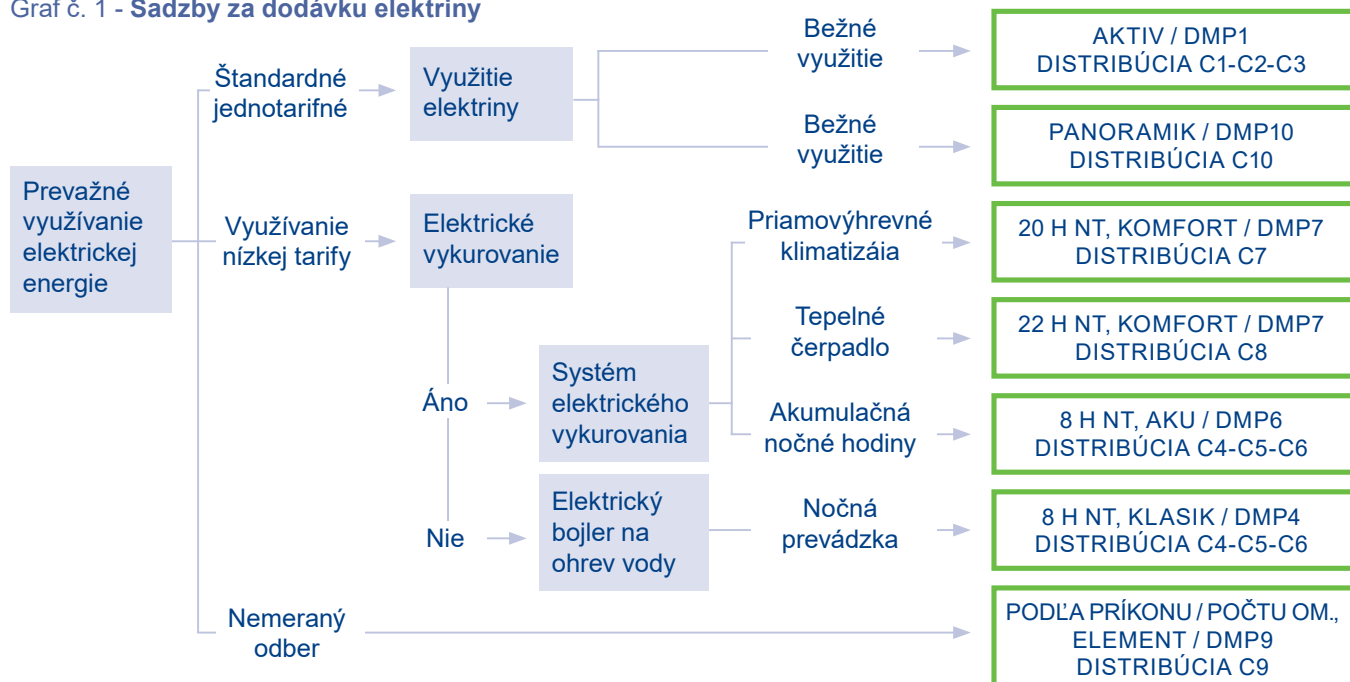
Graf č. 1 - Sadzby za dodávku elektriny

Prevažné využívanie elektrickej energie

Štandardné jednotarifné

Využitie elektriny

Bežné využitie

AKTIV / DMP1
DISTRIBÚCIA C1-C2-C3

Bežné využitie

PANORAMIK / DMP10
DISTRIBÚCIA C10

Využívanie nízkej tarify

Elektrické vykurovanie

Priamovýhrevné klimatizáia

20 H NT, KOMFORT / DMP7
DISTRIBÚCIA C7

Tepelné čerpadlo

22 H NT, KOMFORT / DMP7
DISTRIBÚCIA C8

Áno

Systém elektrického vykurovania

Akumulačná nočné hodiny

8 H NT, AKU / DMP6
DISTRIBÚCIA C4-C5-C6

Nie

Elektrický bojler na ohrev vody

Nočná prevádzka

8 H NT, KLASIK / DMP4
DISTRIBÚCIA C4-C5-C6

Nemeraný odber

PODĽA PRÍKONU / POČTU OM., ELEMENT / DMP9
DISTRIBÚCIA C9